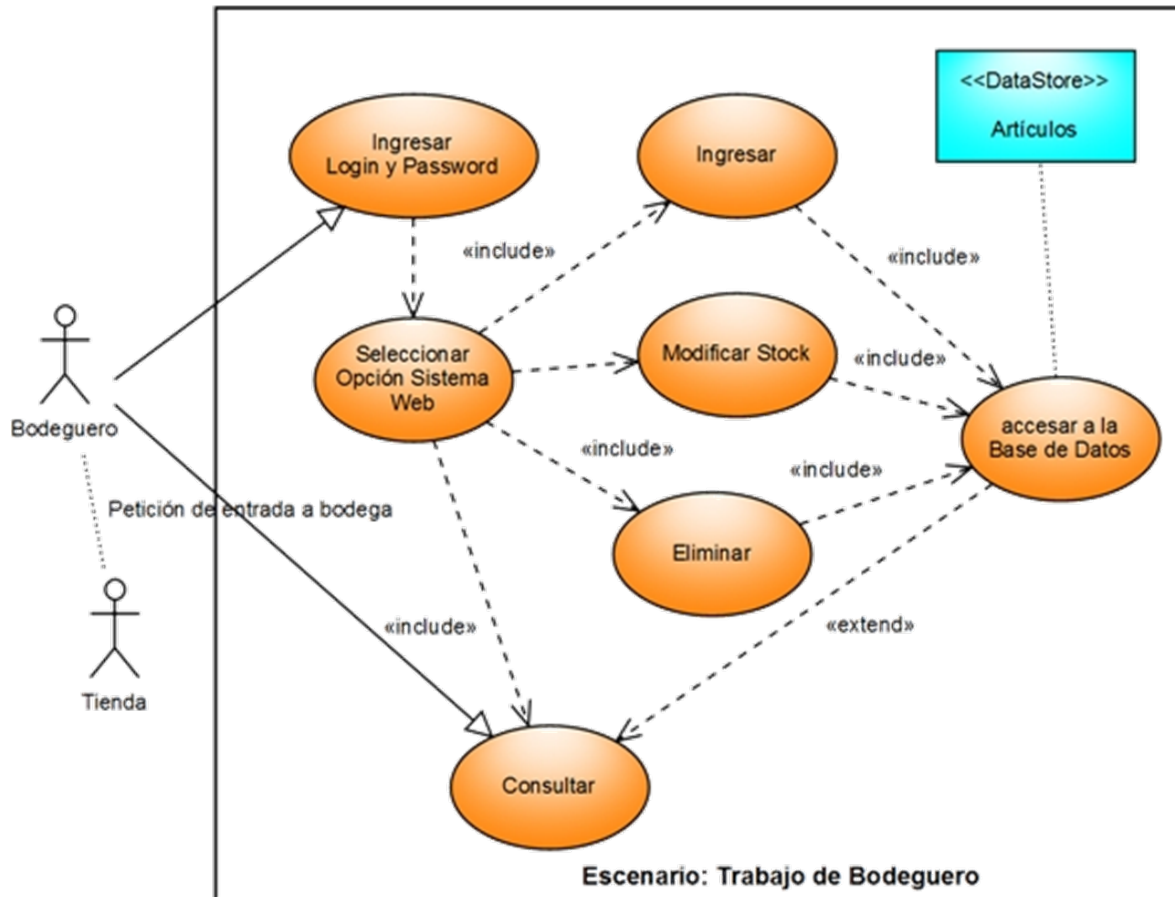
<<DataStore>>
Artículos

Ingresar Login y Password

Ingresar

«include»

«include»

Seleccionar Opción Sistema Web

Modificar Stock

«include»

Bodeguero

accesar a la Base de Datos

«include»

«include»

Petición de entrada a bodega

Eliminar

«include»

«extend»

Tienda

Consultar

Escenario: Trabajo de Bodeguero